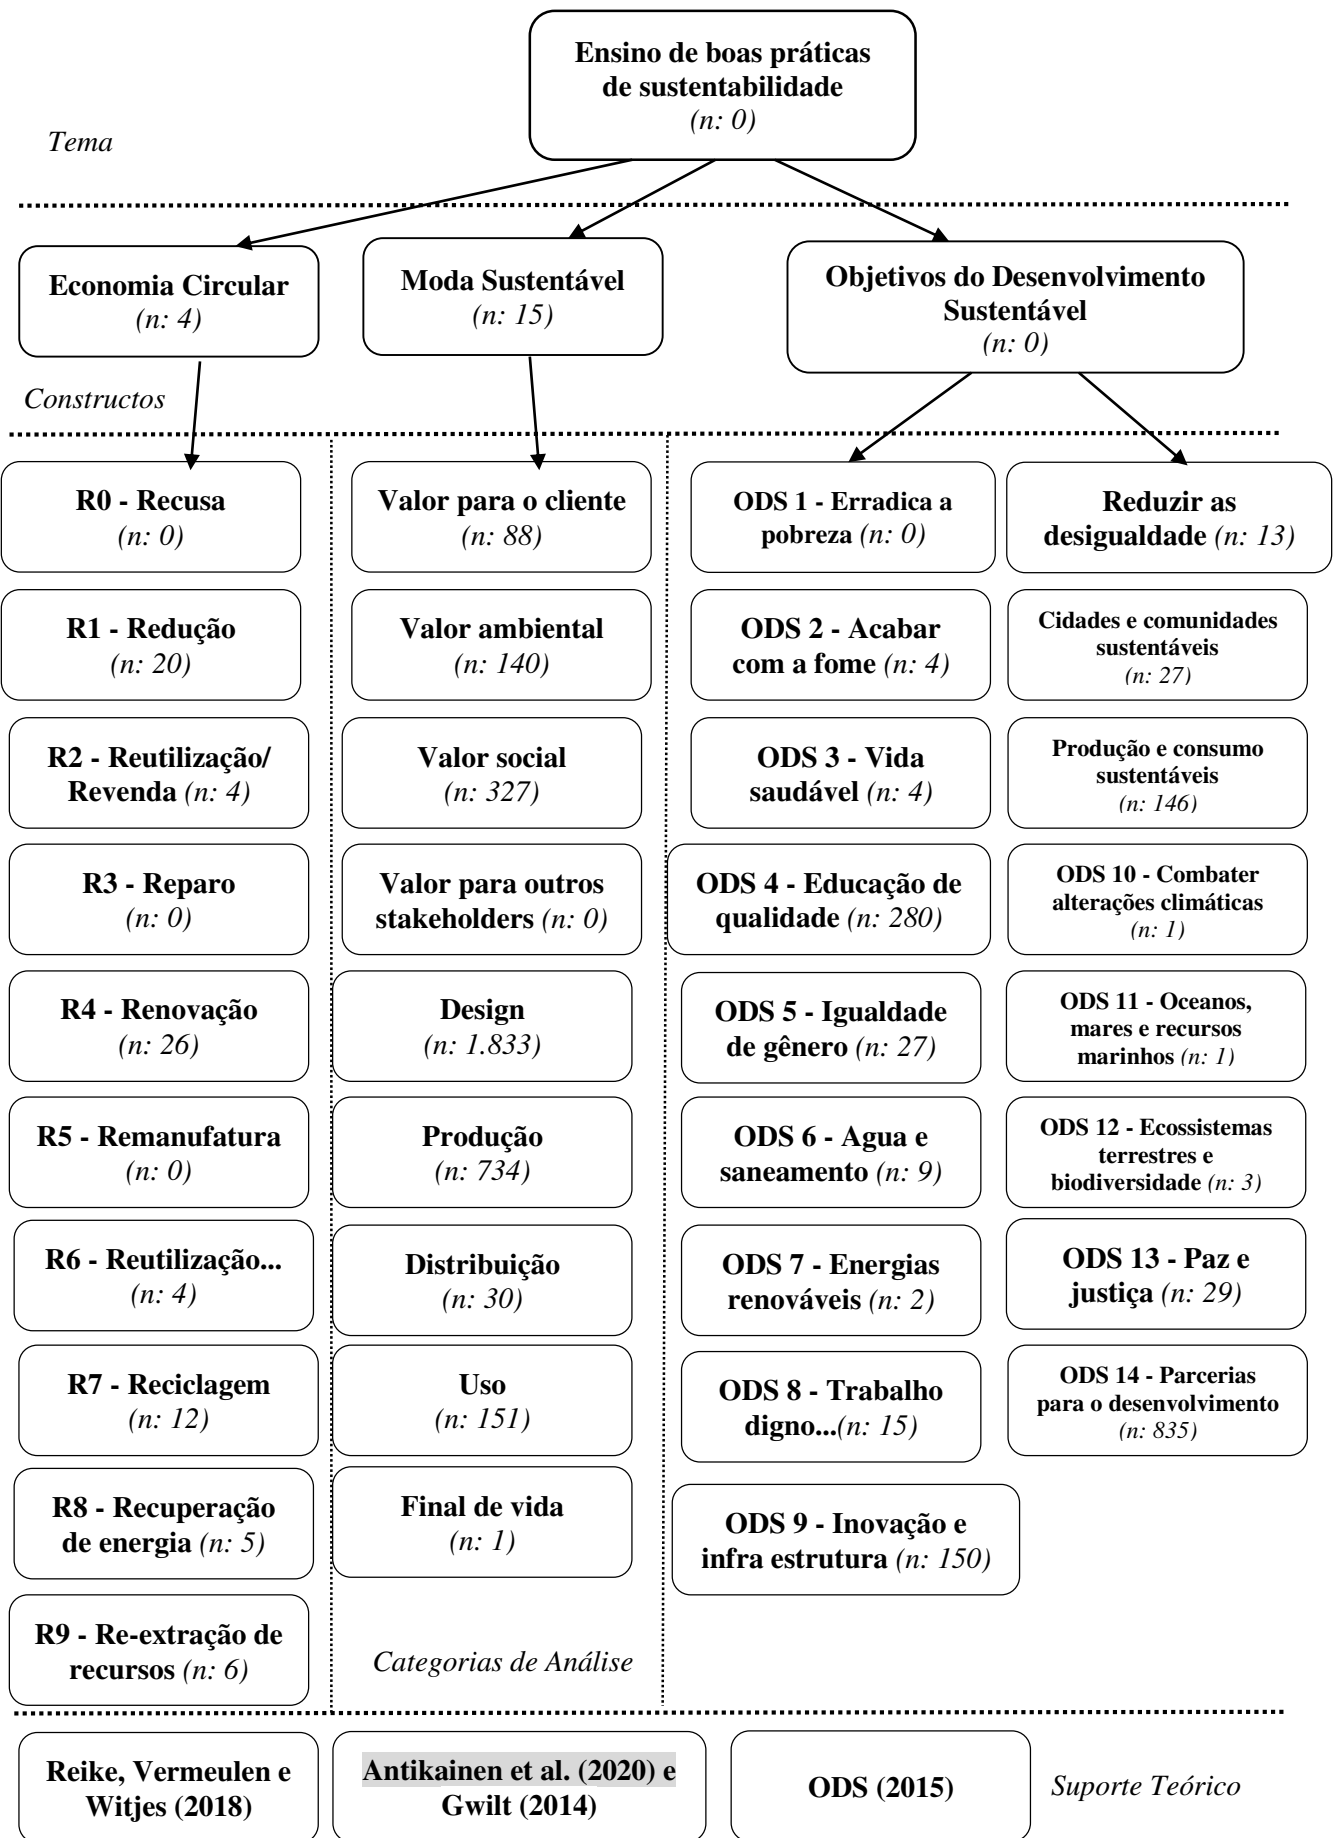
Ensino de boas práticas de sustentabilidade
(n: 0)

Tema

Economia Circular
(n: 4)

Moda Sustentável
(n: 15)

Objetivos do Desenvolvimento Sustentável
(n: 0)

Constructos

R0 - Recusa
(n: 0)

R1 - Redução
(n: 20)

R2 - Reutilização/ Revenda (n: 4)

R3 - Reparo
(n: 0)

R4 - Renovação
(n: 26)

R5 - Remanufatura
(n: 0)

R6 - Reutilização...
(n: 4)

R7 - Reciclagem
(n: 12)

R8 - Recuperação de energia (n: 5)

R9 - Re-extração de recursos (n: 6)

Valor para o cliente
(n: 88)

Valor ambiental
(n: 140)

Valor social
(n: 327)

Valor para outros stakeholders (n: 0)

Design
(n: 1.833)

Produção
(n: 734)

Distribuição
(n: 30)

Uso
(n: 151)

Final de vida
(n: 1)

Categorias de Análise

ODS 1 - Erradica a pobreza (n: 0)

ODS 2 - Acabar com a fome (n: 4)

ODS 3 - Vida saudável (n: 4)

ODS 4 - Educação de qualidade (n: 280)

ODS 5 - Igualdade de gênero (n: 27)

ODS 6 - Agua e saneamento (n: 9)

ODS 7 - Energias renováveis (n: 2)

ODS 8 - Trabalho digno...(n: 15)

ODS 9 - Inovação e infra estrutura (n: 150)

Reduzir as desigualdade (n: 13)

Cidades e comunidades sustentáveis
(n: 27)

Produção e consumo sustentáveis
(n: 146)

ODS 10 - Combater alterações climáticas
(n: 1)

ODS 11 - Oceanos, mares e recursos marinhos (n: 1)

ODS 12 - Ecossistemas terrestres e biodiversidade (n: 3)

ODS 13 - Paz e justiça (n: 29)

ODS 14 - Parcerias para o desenvolvimento
(n: 835)

Reike, Vermeulen e Witjes (2018)

Antikainen et al. (2020) e Gwilt (2014)

ODS (2015)

Suporte Teórico